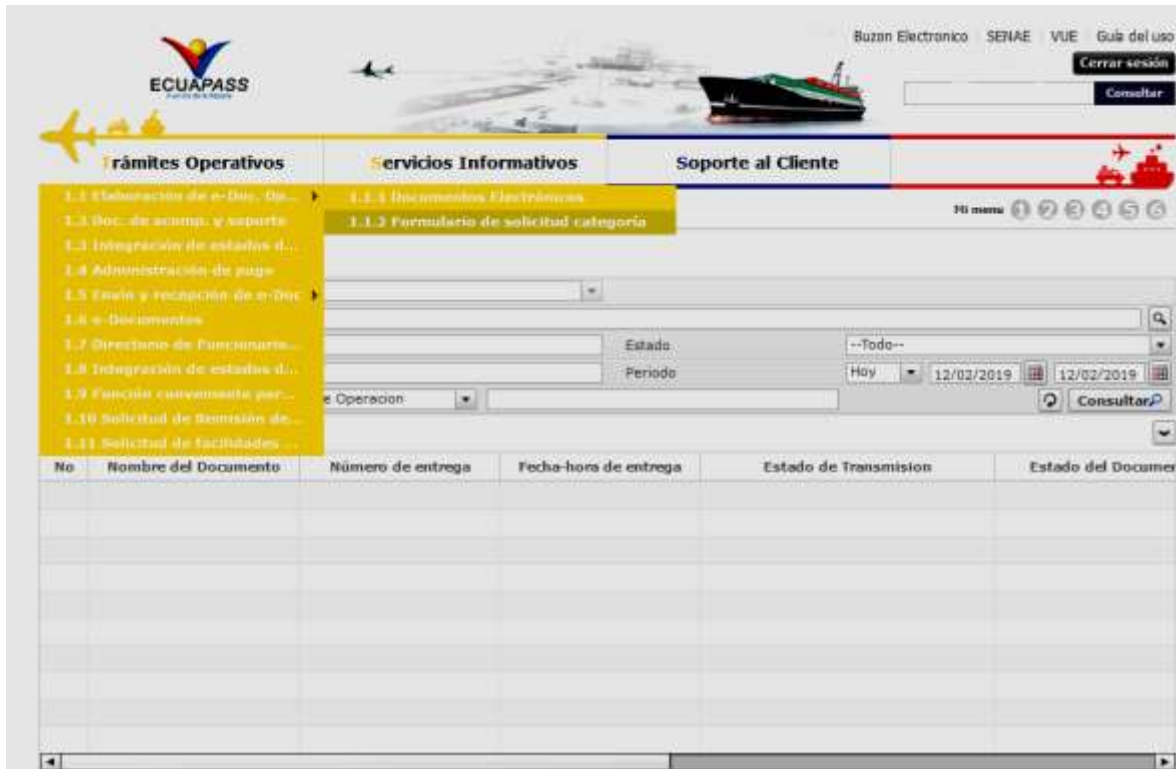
ECUAPASS

Buzon Electronico | SENAE | VUE | Guía del uso

Cerrar sesión

Consultar

Trámites Operativos | Servicios Informativos | Soporte al Cliente

1.1 Elaboración de e-Doc. Op...
1.2 Doc. de acomp. y soporte
1.3 Integración de estados d...
1.4 Administración de pago
1.5 Envío y recepción de e-Doc
1.6 e-Documentos
1.7 Directorio de Funcionario...
1.8 Integración de estados d...
1.9 Función conveniente par...
1.10 Solicitud de Remisión de...
1.11 Solicitud de facilidades ...

1.1.1 Documentos Electrónicos
1.1.2 Formulario de solicitud categoría

Mi menu 1 2 3 4 5 6

Estado --Todo--

Periodo Hoy 12/02/2019 12/02/2019

e Operacion

Consultar

| No | Nombre del Documento | Número de entrega | Fecha-hora de entrega | Estado de Transmision | Estado del Documen |
|---|---|---|---|---|---|